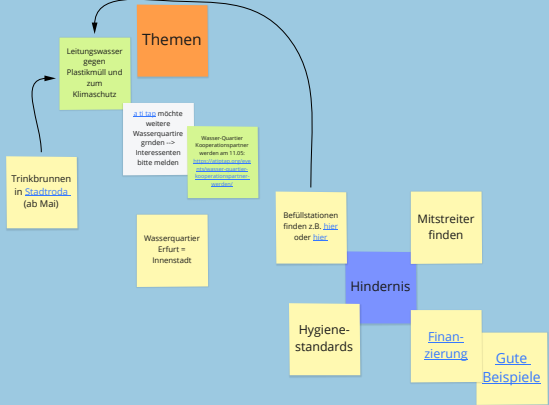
Themen

Leitungswasser gegen Plastikmüll und zum Klimaschutz

a tip tap möchte weitere Wasserquartire grnden --> Interessenten bitte melden

Wasser-Quartier Kooperationspartner werden am 11.05: https://atiptap.org/events/wasser-quartier-kooperationspartner-werden/

Trinkbrunnen in Stadtroda (ab Mai)

Wasserquartier Erfurt = Innenstadt

Befüllstationen finden z.B. hier oder hier

Mitstreiter finden

Hindernis

Hygiene-standards

Finan-zierung

Gute Beispiele